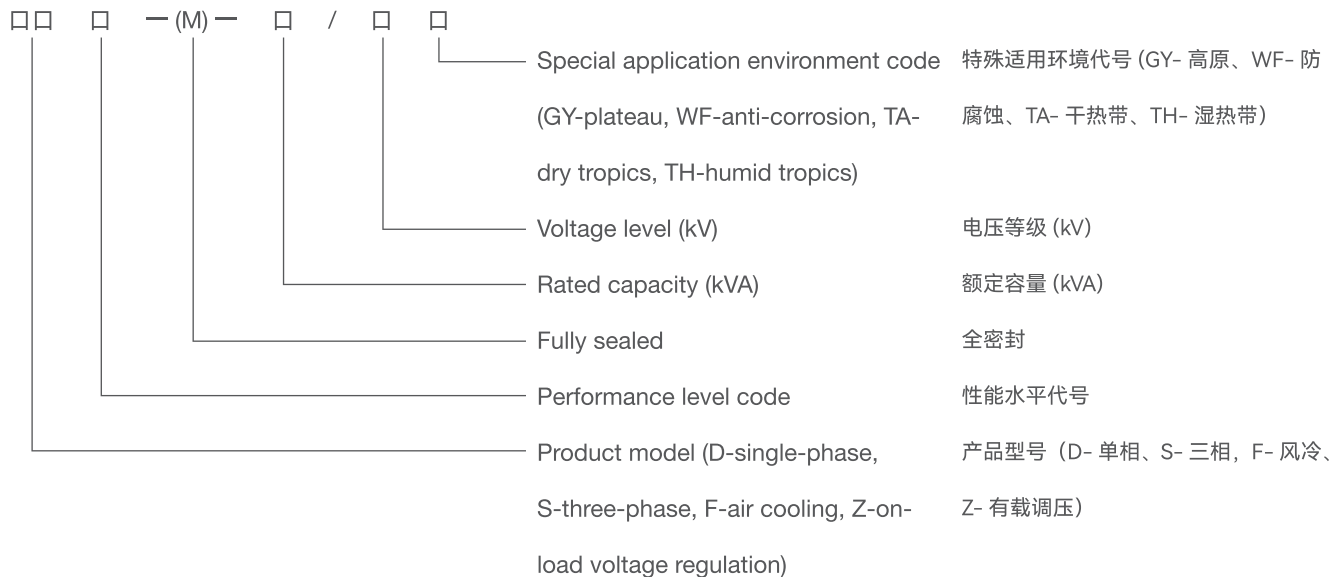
□□ □ —(M)— □ / □ □

Special application environment code (GY-plateau, WF-anti-corrosion, TA-dry tropics, TH-humid tropics)
特殊适用环境代号 (GY- 高原、WF- 防腐蚀、TA- 干热带、TH- 湿热带)

Voltage level (kV)
电压等级 (kV)

Rated capacity (kVA)
额定容量 (kVA)

Fully sealed
全密封

Performance level code
性能水平代号

Product model (D-single-phase, S-three-phase, F-air cooling, Z-on-load voltage regulation)
产品型号（D- 单相、S- 三相，F- 风冷、Z- 有载调压）